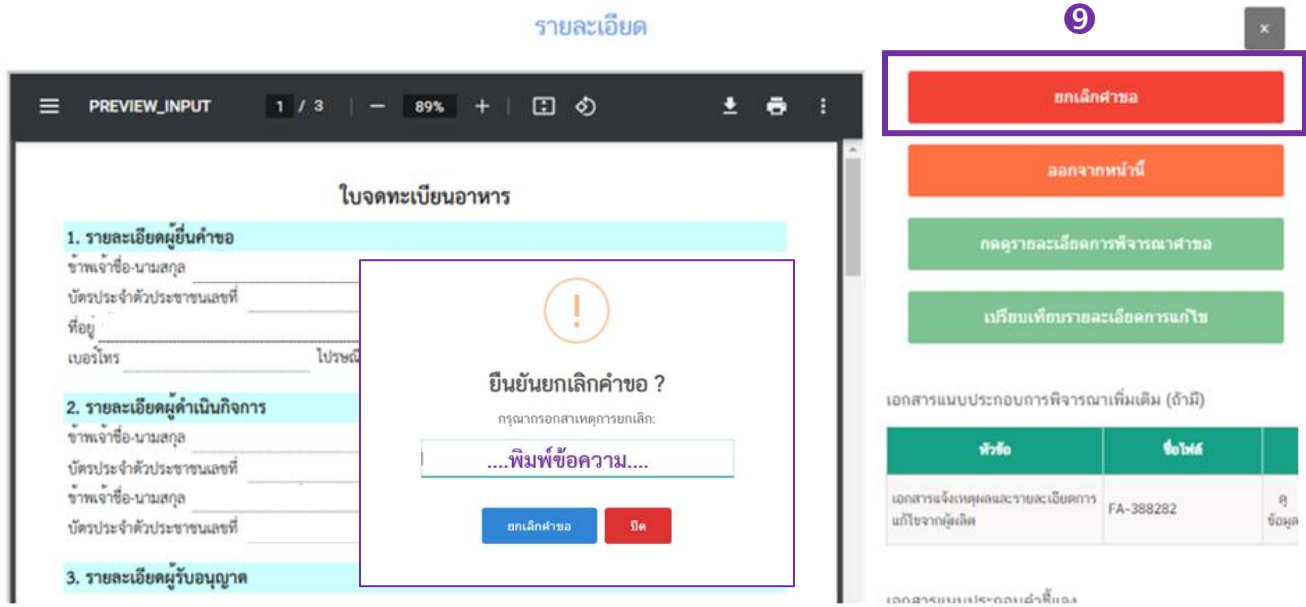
รายละเอียด

9

×

PREVIEW_INPUT 1 / 3 — 89% +

ใบจดทะเบียนอาหาร

1. รายละเอียดผู้ยื่นคำขอ

ข้าพเจ้าชื่อ-นามสกุล

บัตรประจำตัวประชาชนเลขที่

ที่อยู่

เบอร์โทร

โปรษณี

2. รายละเอียดผู้ดำเนินกิจการ

ข้าพเจ้าชื่อ-นามสกุล

บัตรประจำตัวประชาชนเลขที่

ข้าพเจ้าชื่อ-นามสกุล

บัตรประจำตัวประชาชนเลขที่

3. รายละเอียดผู้รับอนุญาต

!

ยืนยันยกเลิกคำขอ ?

กรุณากรอกสาเหตุการยกเลิก:

....พิมพ์ข้อความ....

ยกเลิกคำขอ

ปิด

ยกเลิกคำขอ

ออกจากหน้านี้

กดดูรายละเอียดการพิจารณาคำขอ

เปรียบเทียบรายละเอียดการแก้ไข

เอกสารแนบประกอบการพิจารณาเพิ่มเติม (ถ้ามี)

| หัวข้อ | ชื่อไฟล์ | |
|---|---|---|
| เอกสารแจ้งเหตุผลและรายละเอียดการแก้ไขจากผู้ผลิต | FA-388282 | คู่ ข้อมูล |

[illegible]